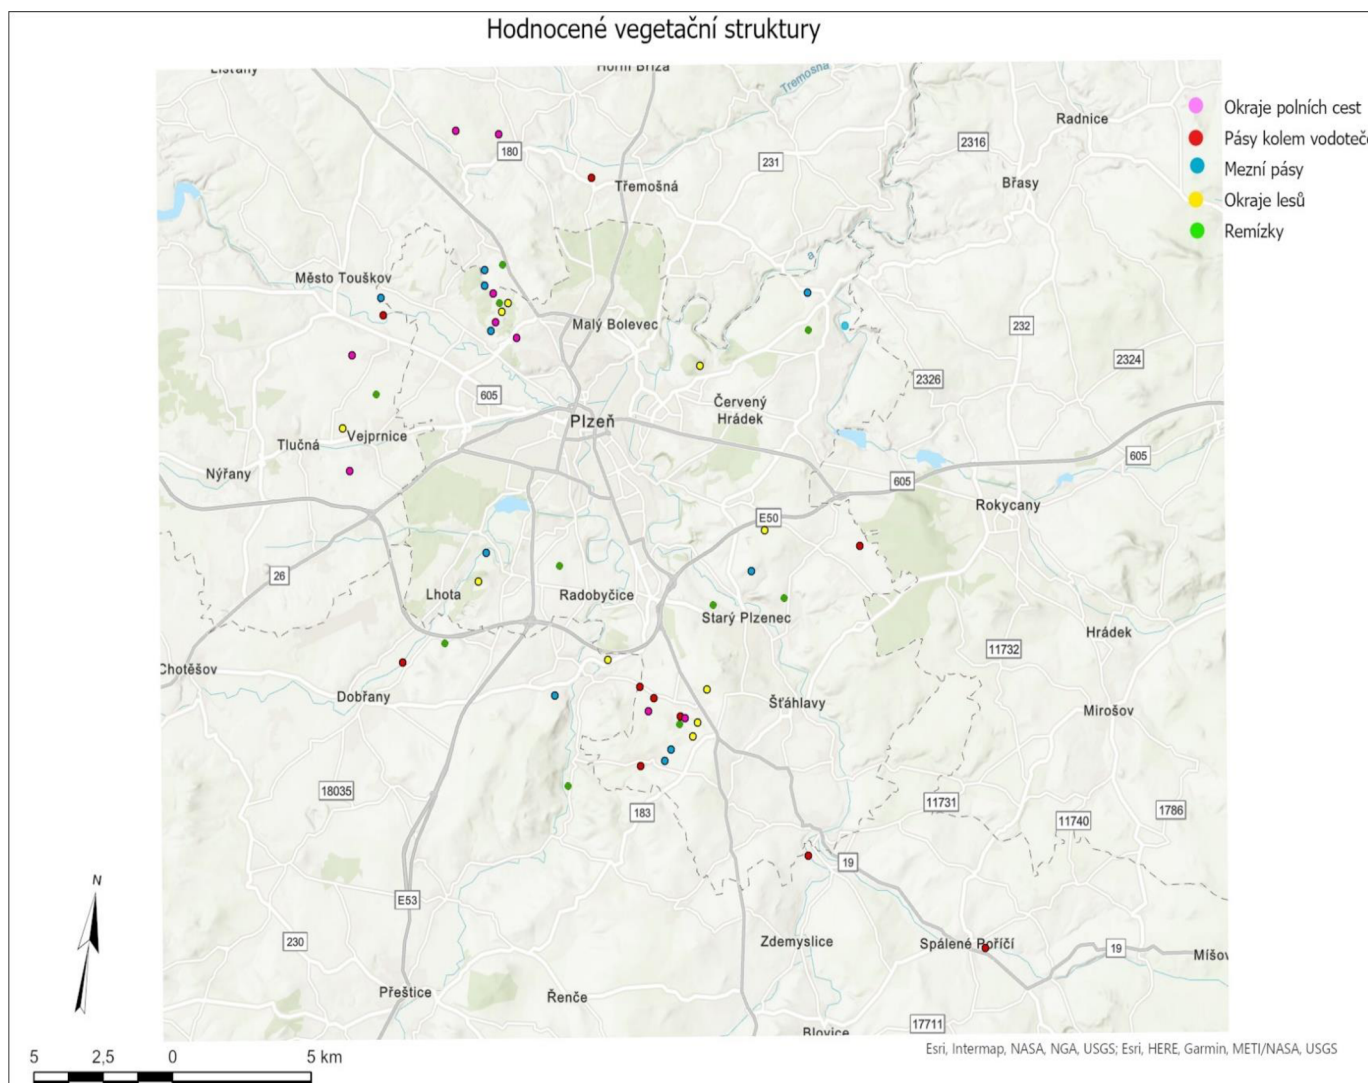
Hodnocené vegetační struktury

Okraje polních cest
Pásy kolem vodoteč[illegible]
Mezní pásy
Okraje lesů
Remízky

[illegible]
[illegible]
Třemošná
180
231
Radnice
2316
Břasy
Město Touškov
Malý Bolevec
232
2324
2326
605
Červený Hrádek
Plzeň
Tlučná
Vejprnice
Nýřany
605
605
Rokycany
E50
26
Lhota
Radobyčice
Starý Plzenec
Hrádek
11732
Chotěšov
Dobřany
Šťáhlavy
Mirošov
18035
11731
183
11740
1786
19
N
E53
230
Zdemyslice
Spálené Poříčí
19
Míšo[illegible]
Přeštice
Řenče
17711
Blovice

5 2,5 0 5 km

Esri, Intermap, NASA, NGA, USGS; Esri, HERE, Garmin, METI/NASA, USGS